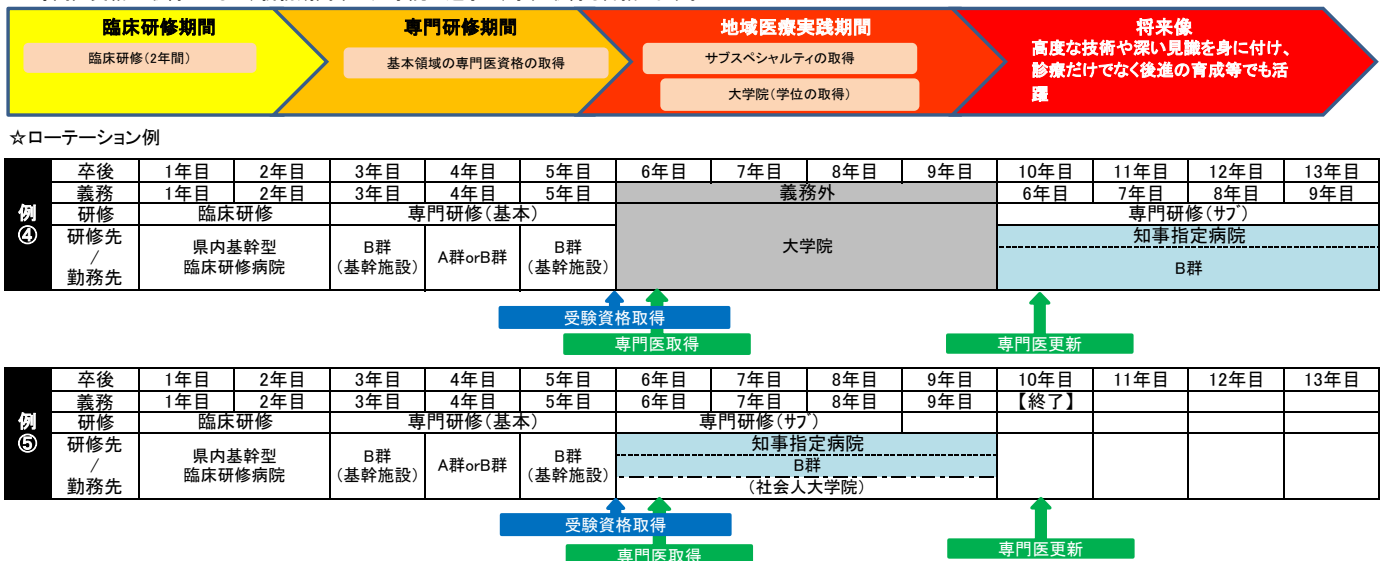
臨床研修期間
臨床研修（2年間）

専門研修期間
基本領域の専門医資格の取得

地域医療実践期間
サブスペシャルティの取得
大学院（学位の取得）

将来像
高度な技術や深い見識を身に付け、診療だけでなく後進の育成等でも活躍

☆ローテーション例

例④

| 卒後 | 1年目 | 2年目 | 3年目 | 4年目 | 5年目 | 6年目 | 7年目 | 8年目 | 9年目 | 10年目 | 11年目 | 12年目 | 13年目 |
|---|---|---|---|---|---|---|---|---|---|---|---|---|---|
| 義務 | 1年目 | 2年目 | 3年目 | 4年目 | 5年目 | 義務外 | | | | 6年目 | 7年目 | 8年目 | 9年目 |
| 研修 | 臨床研修 | | 専門研修（基本） | | | | | | | 専門研修（サブ） | | | |
| 研修先／勤務先 | 県内基幹型臨床研修病院 | | B群（基幹施設） | A群orB群 | B群（基幹施設） | 大学院 | | | | 知事指定病院 B群 | | | |

受験資格取得
専門医取得
専門医更新

例⑤

| 卒後 | 1年目 | 2年目 | 3年目 | 4年目 | 5年目 | 6年目 | 7年目 | 8年目 | 9年目 | 10年目 | 11年目 | 12年目 | 13年目 |
|---|---|---|---|---|---|---|---|---|---|---|---|---|---|
| 義務 | 1年目 | 2年目 | 3年目 | 4年目 | 5年目 | 6年目 | 7年目 | 8年目 | 9年目 | 【終了】 | | | |
| 研修 | 臨床研修 | | 専門研修（基本） | | | 専門研修（サブ） | | | | | | | |
| 研修先／勤務先 | 県内基幹型臨床研修病院 | | B群（基幹施設） | A群orB群 | B群（基幹施設） | 知事指定病院 B群 （社会人大学院） | | | | | | | |

受験資格取得
専門医取得
専門医更新